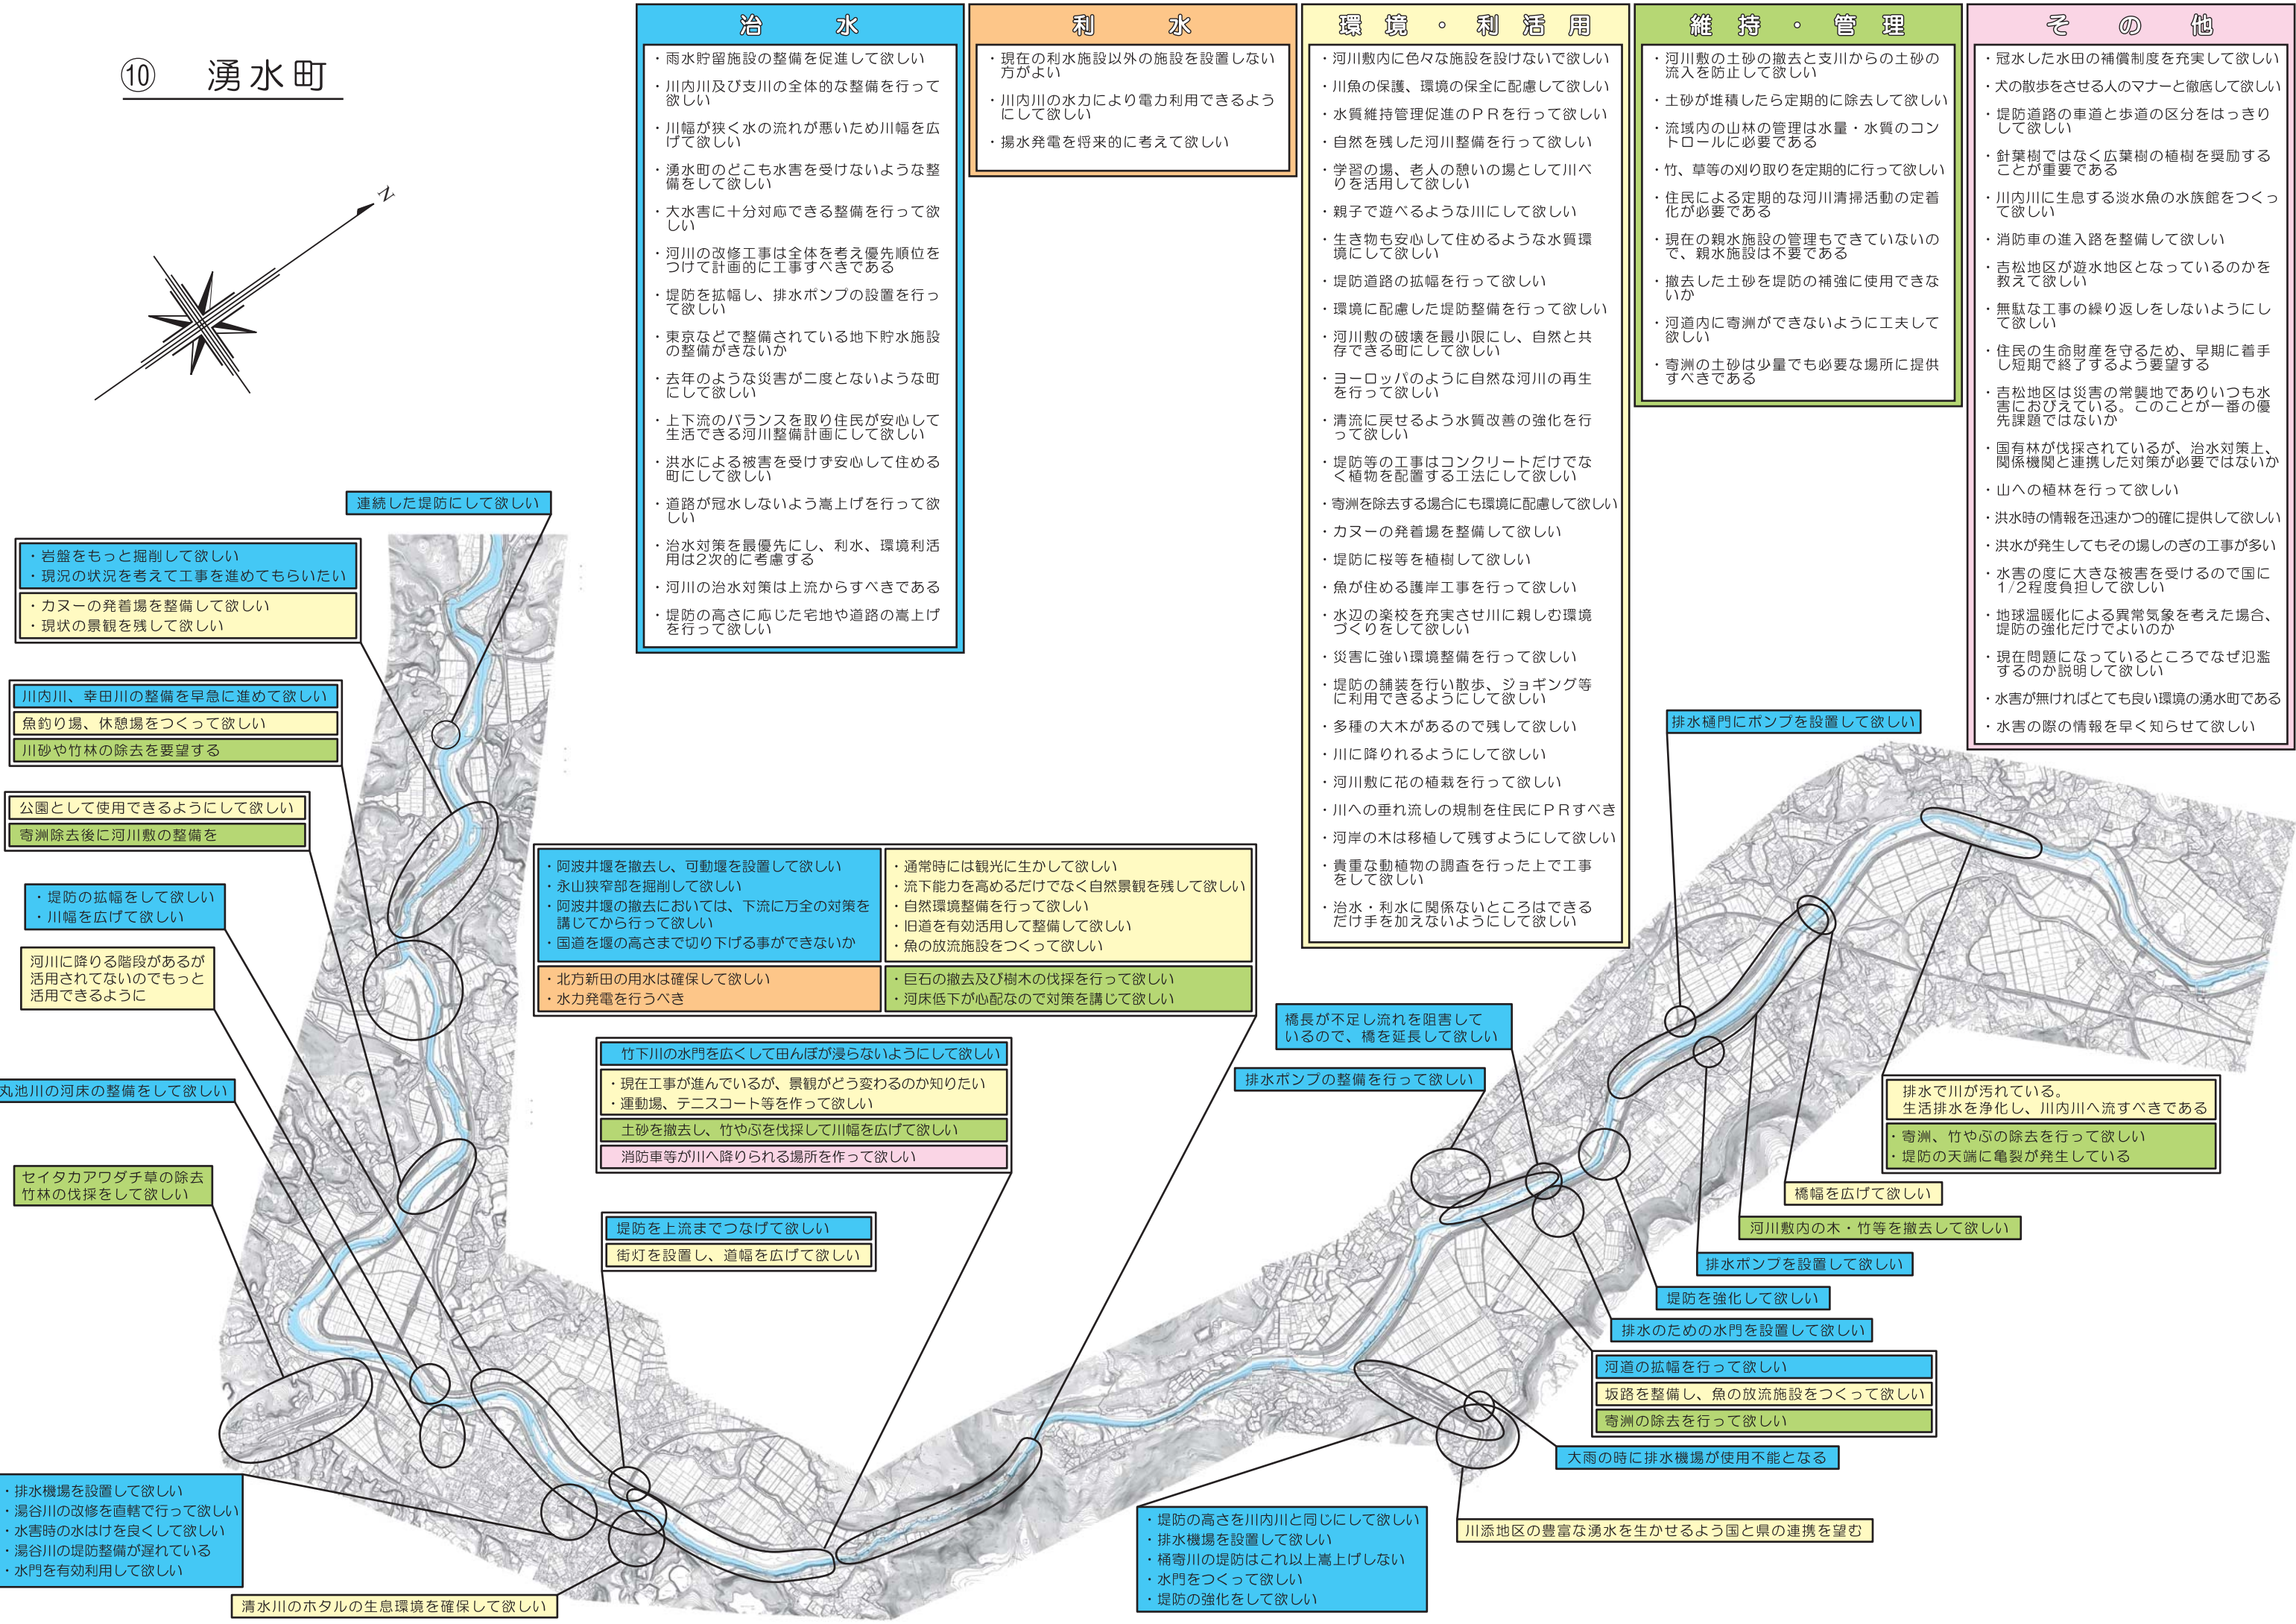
⑩　湧水町

N

治　水

・雨水貯留施設の整備を促進して欲しい
・川内川及び支川の全体的な整備を行って欲しい
・川幅が狭く水の流れが悪いため川幅を広げて欲しい
・湧水町のどこも水害を受けないような整備をして欲しい
・大水害に十分対応できる整備を行って欲しい
・河川の改修工事は全体を考え優先順位をつけて計画的に工事すべきである
・堤防を拡幅し、排水ポンプの設置を行って欲しい
・東京などで整備されている地下貯水施設の整備ができないか
・去年のような災害が二度とないような町にして欲しい
・上下流のバランスを取り住民が安心して生活できる河川整備計画にして欲しい
・洪水による被害を受けず安心して住める町にして欲しい
・道路が冠水しないよう嵩上げを行って欲しい
・治水対策を最優先にし、利水、環境利活用は2次的に考慮する
・河川の治水対策は上流からすべきである
・堤防の高さに応じた宅地や道路の嵩上げを行って欲しい

利　水

・現在の利水施設以外の施設を設置しない方がよい
・川内川の水力により電力利用できるようにして欲しい
・揚水発電を将来的に考えて欲しい

環　境　・　利　活　用

・河川敷内に色々な施設を設けないで欲しい
・川魚の保護、環境の保全に配慮して欲しい
・水質維持管理促進のＰＲを行って欲しい
・自然を残した河川整備を行って欲しい
・学習の場、老人の憩いの場として川べりを活用して欲しい
・親子で遊べるような川にして欲しい
・生き物も安心して住めるような水質環境にして欲しい
・堤防道路の拡幅を行って欲しい
・環境に配慮した堤防整備を行って欲しい
・河川敷の破壊を最小限にし、自然と共存できる町にして欲しい
・ヨーロッパのように自然な河川の再生を行って欲しい
・清流に戻せるよう水質改善の強化を行って欲しい
・堤防等の工事はコンクリートだけでなく植物を配置する工法にして欲しい
・寄洲を除去する場合にも環境に配慮して欲しい
・カヌーの発着場を整備して欲しい
・堤防に桜等を植樹して欲しい
・魚が住める護岸工事を行って欲しい
・水辺の楽校を充実させ川に親しむ環境づくりをして欲しい
・災害に強い環境整備を行って欲しい
・堤防の舗装を行い散歩、ジョギング等に利用できるようにして欲しい
・多種の大木があるので残して欲しい
・川に降りれるようにして欲しい
・河川敷に花の植栽を行って欲しい
・川への垂れ流しの規制を住民にＰＲすべき
・河岸の木は移植して残すようにして欲しい
・貴重な動植物の調査を行った上で工事をして欲しい
・治水・利水に関係ないところはできるだけ手を加えないようにして欲しい

維　持　・　管　理

・河川敷の土砂の撤去と支川からの土砂の流入を防止して欲しい
・土砂が堆積したら定期的に除去して欲しい
・流域内の山林の管理は水量・水質のコントロールに必要である
・竹、草等の刈り取りを定期的に行って欲しい
・住民による定期的な河川清掃活動の定着化が必要である
・現在の親水施設の管理もできていないので、親水施設は不要である
・撤去した土砂を堤防の補強に使用できないか
・河道内に寄洲ができないように工夫して欲しい
・寄洲の土砂は少量でも必要な場所に提供すべきである

そ　の　他

・冠水した水田の補償制度を充実して欲しい
・犬の散歩をさせる人のマナーと徹底して欲しい
・堤防道路の車道と歩道の区分をはっきりして欲しい
・針葉樹ではなく広葉樹の植樹を奨励することが重要である
・川内川に生息する淡水魚の水族館をつくって欲しい
・消防車の進入路を整備して欲しい
・吉松地区が遊水地区となっているのかを教えて欲しい
・無駄な工事の繰り返しをしないようにして欲しい
・住民の生命財産を守るため、早期に着手し短期で終了するよう要望する
・吉松地区は災害の常襲地でありいつも水害におびえている。このことが一番の優先課題ではないか
・国有林が伐採されているが、治水対策上、関係機関と連携した対策が必要ではないか
・山への植林を行って欲しい
・洪水時の情報を迅速かつ的確に提供して欲しい
・洪水が発生してもその場しのぎの工事が多い
・水害の度に大きな被害を受けるので国に1/2程度負担して欲しい
・地球温暖化による異常気象を考えた場合、堤防の強化だけでよいのか
・現在問題になっているところでなぜ氾濫するのか説明して欲しい
・水害が無ければとても良い環境の湧水町である
・水害の際の情報を早く知らせて欲しい

連続した堤防にして欲しい

・岩盤をもっと掘削して欲しい
・現況の状況を考えて工事を進めてもらいたい

・カヌーの発着場を整備して欲しい
・現状の景観を残して欲しい

川内川、幸田川の整備を早急に進めて欲しい
魚釣り場、休憩場をつくって欲しい
川砂や竹林の除去を要望する

公園として使用できるようにして欲しい
寄洲除去後に河川敷の整備を

・堤防の拡幅をして欲しい
・川幅を広げて欲しい

河川に降りる階段があるが活用されてないのでもっと活用できるように

丸池川の河床の整備をして欲しい

セイタカアワダチ草の除去
竹林の伐採をして欲しい

・排水機場を設置して欲しい
・湯谷川の改修を直轄で行って欲しい
・水害時の水はけを良くして欲しい
・湯谷川の堤防整備が遅れている
・水門を有効利用して欲しい

清水川のホタルの生息環境を確保して欲しい

・阿波井堰を撤去し、可動堰を設置して欲しい
・永山狭窄部を掘削して欲しい
・阿波井堰の撤去においては、下流に万全の対策を講じてから行って欲しい
・国道を堰の高さまで切り下げる事ができないか

・通常時には観光に生かして欲しい
・流下能力を高めるだけでなく自然景観を残して欲しい
・自然環境整備を行って欲しい
・旧道を有効活用して整備して欲しい
・魚の放流施設をつくって欲しい

・北方新田の用水は確保して欲しい
・水力発電を行うべき

・巨石の撤去及び樹木の伐採を行って欲しい
・河床低下が心配なので対策を講じて欲しい

竹下川の水門を広くして田んぼが浸らないようにして欲しい

・現在工事が進んでいるが、景観がどう変わるのか知りたい
・運動場、テニスコート等を作って欲しい

土砂を撤去し、竹やぶを伐採して川幅を広げて欲しい

消防車等が川へ降りられる場所を作って欲しい

堤防を上流までつなげて欲しい
街灯を設置し、道幅を広げて欲しい

橋長が不足し流れを阻害しているので、橋を延長して欲しい

排水ポンプの整備を行って欲しい

排水樋門にポンプを設置して欲しい

排水で川が汚れている。
生活排水を浄化し、川内川へ流すべきである

・寄洲、竹やぶの除去を行って欲しい
・堤防の天端に亀裂が発生している

橋幅を広げて欲しい

河川敷内の木・竹等を撤去して欲しい

排水ポンプを設置して欲しい

堤防を強化して欲しい

排水のための水門を設置して欲しい

河道の拡幅を行って欲しい
坂路を整備し、魚の放流施設をつくって欲しい
寄洲の除去を行って欲しい

大雨の時に排水機場が使用不能となる

・堤防の高さを川内川と同じにして欲しい
・排水機場を設置して欲しい
・桶寄川の堤防はこれ以上嵩上げしない
・水門をつくって欲しい
・堤防の強化をして欲しい

川添地区の豊富な湧水を生かせるよう国と県の連携を望む